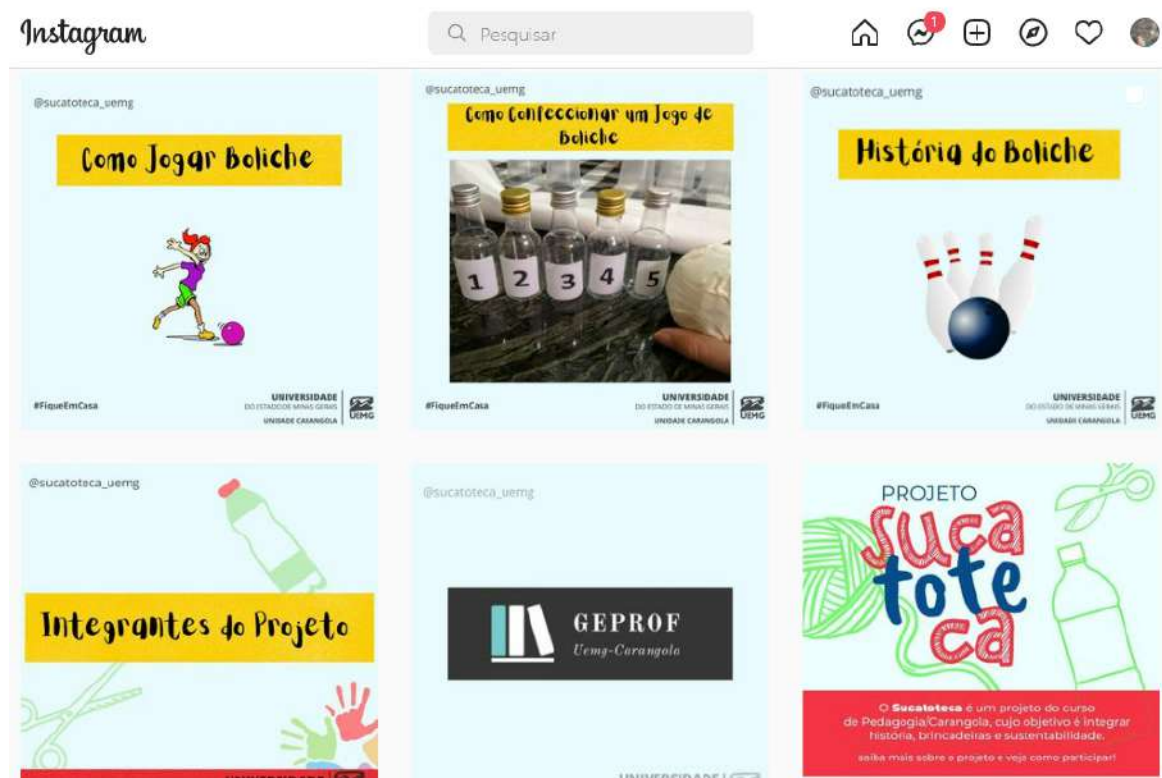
Instagram

Pesquisar

1

@sucatoteca_uemg

Como Jogar Boliche

#FiqueEmCasa

UNIVERSIDADE DO ESTADO DE MINAS GERAIS UNIDADE CARANGOLA UEMG

@sucatoteca_uemg

Como Confeccionar um Jogo de Boliche

1 2 3 4 5

#FiqueEmCasa

UNIVERSIDADE DO ESTADO DE MINAS GERAIS UNIDADE CARANGOLA UEMG

@sucatoteca_uemg

História do Boliche

#FiqueEmCasa

UNIVERSIDADE DO ESTADO DE MINAS GERAIS UNIDADE CARANGOLA UEMG

@sucatoteca_uemg

Integrantes do Projeto

UNIVERSIDADE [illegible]

@sucatoteca_uemg

GEPROF
Uemg-Carangola

UNIVERSIDADE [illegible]

PROJETO
Suca tote ca

O Sucatoteca é um projeto do curso de Pedagogia/Carangola, cujo objetivo é integrar história, brincadeiras e sustentabilidade.

saiba mais sobre o projeto e veja como participar!